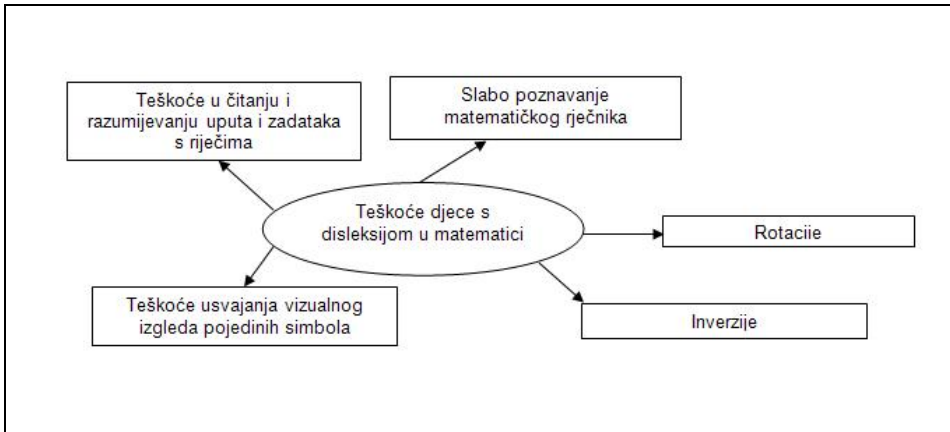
Teškoće djece s disleksijom u matematici

Teškoće u čitanju i razumijevanju uputa i zadataka s riječima

Slabo poznavanje matematičkog rječnika

Rotacije

Teškoće usvajanja vizualnog izgleda pojedinih simbola

Inverzije